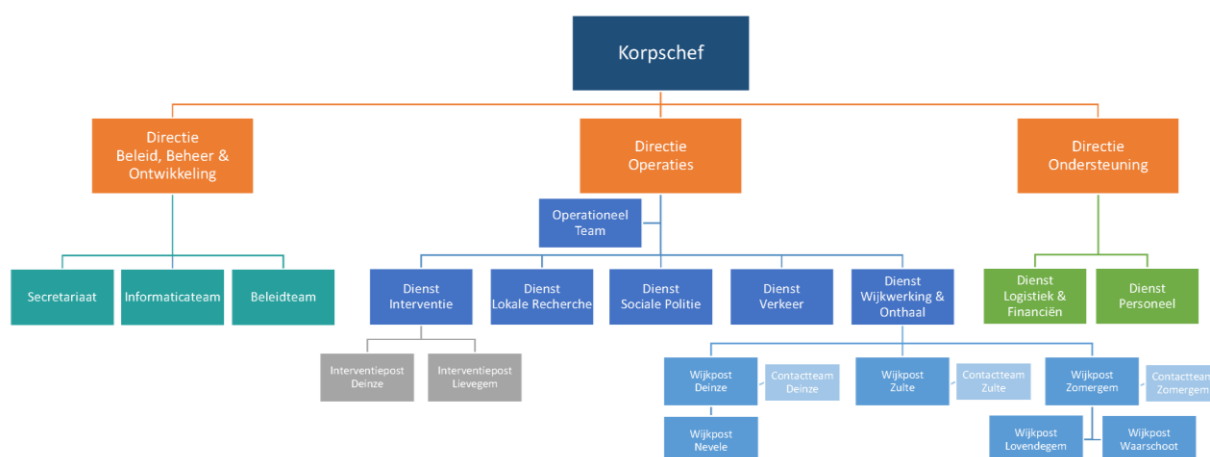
Korpschef

Directie Beleid, Beheer & Ontwikkeling

Directie Operaties

Directie Ondersteuning

Secretariaat

Informaticateam

Beleidteam

Operationeel Team

Dienst Interventie

Dienst Lokale Recherche

Dienst Sociale Politie

Dienst Verkeer

Dienst Wijkwerking & Onthaal

Dienst Logistiek & Financiën

Dienst Personeel

Interventiepost Deinze

Interventiepost Lievegem

Wijkpost Deinze

Contactteam Deinze

Wijkpost Zulte

Contactteam Zulte

Wijkpost Zomergem

Contactteam Zomergem

Wijkpost Nevele

Wijkpost Lovendegem

Wijkpost Waarschoot